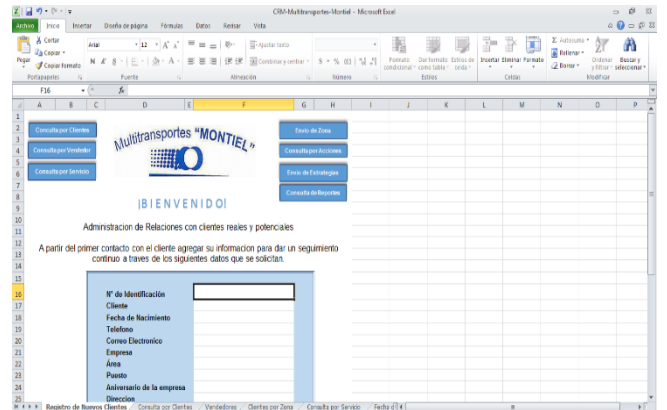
CRM-Multitransportes-Montiel - Microsoft Excel

Archivo Inicio Insertar Diseño de página Fórmulas Datos Revisar Vista

Cortar
Copiar
Copiar formato
Pegar
Portapapeles
Arial 12
N K S
Fuente
Ajustar texto
Combinar y centrar
Alineación
$ % 000
Número
Formato condicional
Dar formato como tabla
Estilos de celda
Estilos
Insertar Eliminar Formato
Celdas
Autosuma
Rellenar
Borrar
Ordenar y filtrar
Buscar y seleccionar
Modificar

F16 fx

A B C D E F G H I J K L M N O P

Consulta por Clientes
Consulta por Vendedor
Consulta por Servicio

Multitransportes "MONTIEL"

Envio de Zona
Consulta por Acciones
Envio de Estrategias
Consulta de Reportes

¡BIENVENIDO!

Administracion de Relaciones con clientes reales y potenciales

A partir del primer contacto con el cliente agregar su informacion para dar un seguimiento continuo a traves de los siguientes datos que se solicitan.

N° de Identificación
Cliente
Fecha de Nacimiento
Telefono
Correo Electronico
Empresa
Área
Puesto
Aniversario de la empresa
Direccion

Registro de Nuevos Clientes / Consulta por Clientes / Vendedores / Clientes por Zona / Consulta por Servicio / Fecha